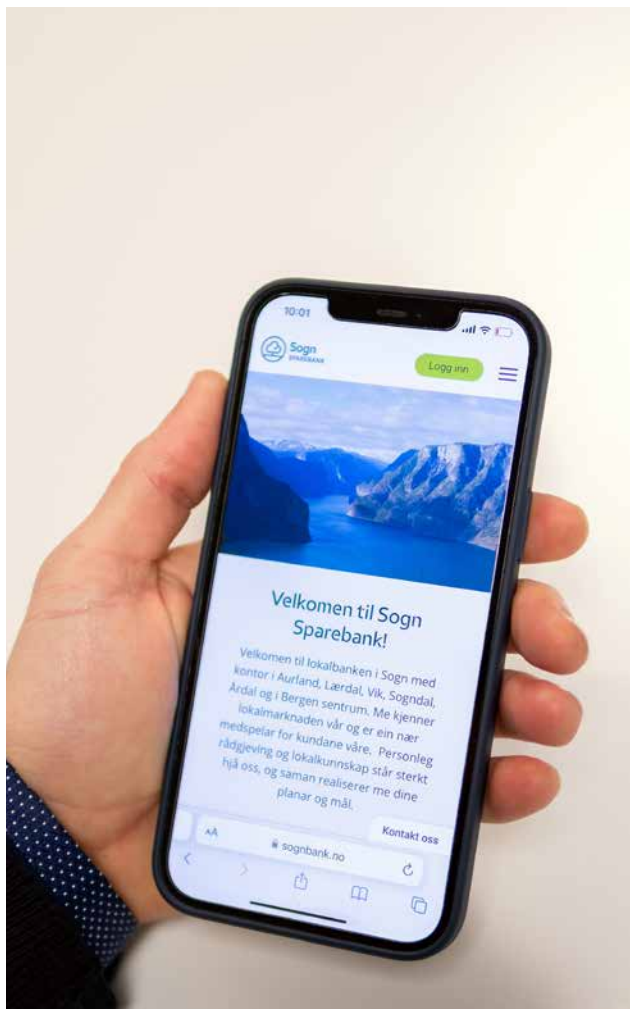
10:01

Sogn
SPAREBANK

Logg inn

Velkomen til Sogn Sparebank!

Velkomen til lokalbanken i Sogn med kontor i Aurland, Lærdal, Vik, Sogndal, Årdal og i Bergen sentrum. Me kjenner lokalmarknaden vår og er ein nær medspelar for kundane våre. Personleg rådgjeving og lokalkunnskap står sterkt hjå oss, og saman realiserer me dine planar og mål.

Kontakt oss

AA sognbank.no